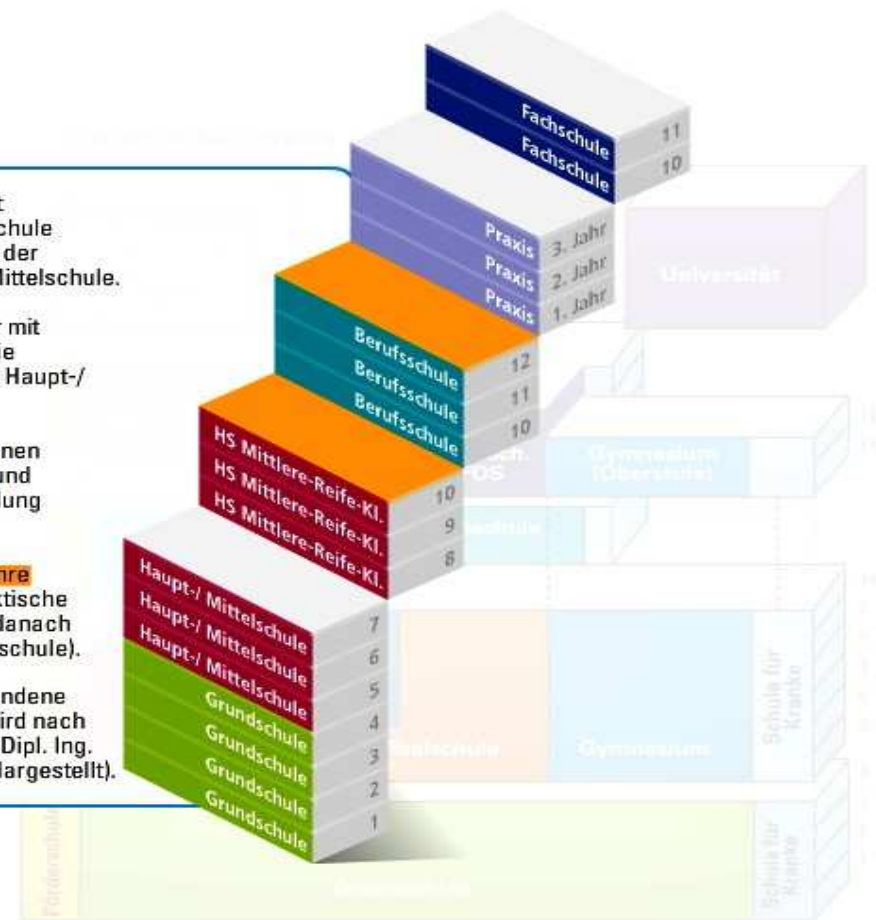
Fachschule 11
Fachschule 10

t
chule
der
ittelschule.

r mit
e
Haupt-/

nen
und
dung

hre
ktische
danach
schule).

ndene
ird nach
Dipl. Ing.
largestellt).

Praxis 3. Jahr
Praxis 2. Jahr
Praxis 1. Jahr

Universität

Berufsschule 12
Berufsschule 11
Berufsschule 10

HS Mittlere-Reife-Kl. 10
HS Mittlere-Reife-Kl. 9
HS Mittlere-Reife-Kl. 8

Gymnasium (Oberstufe)

Haupt-/ Mittelschule 7
Haupt-/ Mittelschule 6
Haupt-/ Mittelschule 5
Grundschule 4
Grundschule 3
Grundschule 2
Grundschule 1

Realschule
Gymnasium
Schule für Kranke
Schule für Kranke
Förderschule